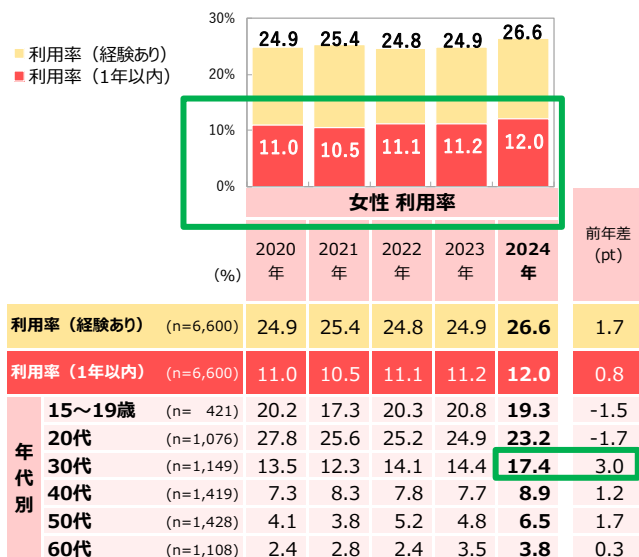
利用率（経験あり）
利用率（1年以内）

30%
20%
10%
0%

24.9 25.4 24.8 24.9 26.6
11.0 10.5 11.1 11.2 12.0

女性 利用率

| | | 2020年 | 2021年 | 2022年 | 2023年 | 2024年 | 前年差(pt) |
|---|---|---|---|---|---|---|---|
| | (%) | | | | | | |
| 利用率（経験あり） | (n=6,600) | 24.9 | 25.4 | 24.8 | 24.9 | 26.6 | 1.7 |
| 利用率（1年以内） | (n=6,600) | 11.0 | 10.5 | 11.1 | 11.2 | 12.0 | 0.8 |
| 年代別 15～19歳 | (n= 421) | 20.2 | 17.3 | 20.3 | 20.8 | 19.3 | -1.5 |
| 20代 | (n=1,076) | 27.8 | 25.6 | 25.2 | 24.9 | 23.2 | -1.7 |
| 30代 | (n=1,149) | 13.5 | 12.3 | 14.1 | 14.4 | 17.4 | 3.0 |
| 40代 | (n=1,419) | 7.3 | 8.3 | 7.8 | 7.7 | 8.9 | 1.2 |
| 50代 | (n=1,428) | 4.1 | 3.8 | 5.2 | 4.8 | 6.5 | 1.7 |
| 60代 | (n=1,108) | 2.4 | 2.8 | 2.4 | 3.5 | 3.8 | 0.3 |